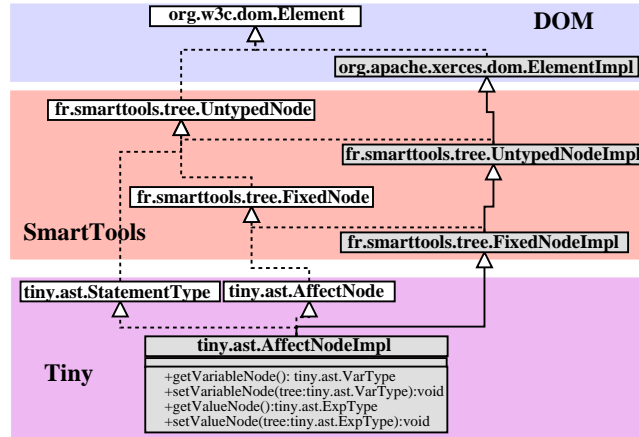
org.w3c.dom.Element

DOM

org.apache.xerces.dom.ElementImpl

fr.smarttools.tree.UntypedNode

fr.smarttools.tree.UntypedNodeImpl

fr.smarttools.tree.FixedNode

SmartTools

fr.smarttools.tree.FixedNodeImpl

tiny.ast.StatementType

tiny.ast.AffectNode

tiny.ast.AffectNodeImpl

Tiny

+getVariableNode(): tiny.ast.VarType
+setVariableNode(tree:tiny.ast.VarType):void
+getValueNode():tiny.ast.ExpType
+setValueNode(tree:tiny.ast.ExpType):void